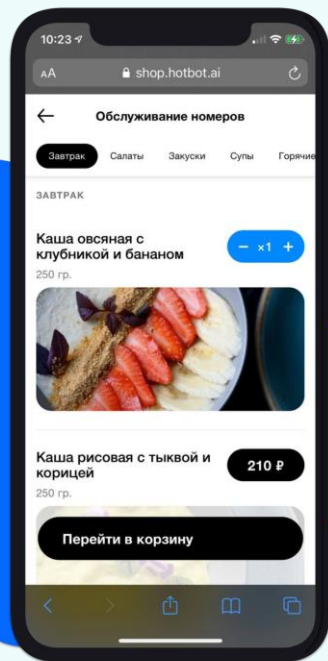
10:23

AA shop.hotbot.ai

Обслуживание номеров

Завтрак Салаты Закуски Супы Горячие

ЗАВТРАК

Каша овсяная с клубникой и бананом

250 гр.

− ×1 +

Каша рисовая с тыквой и корицей

250 гр.

210 ₽

Перейти в корзину